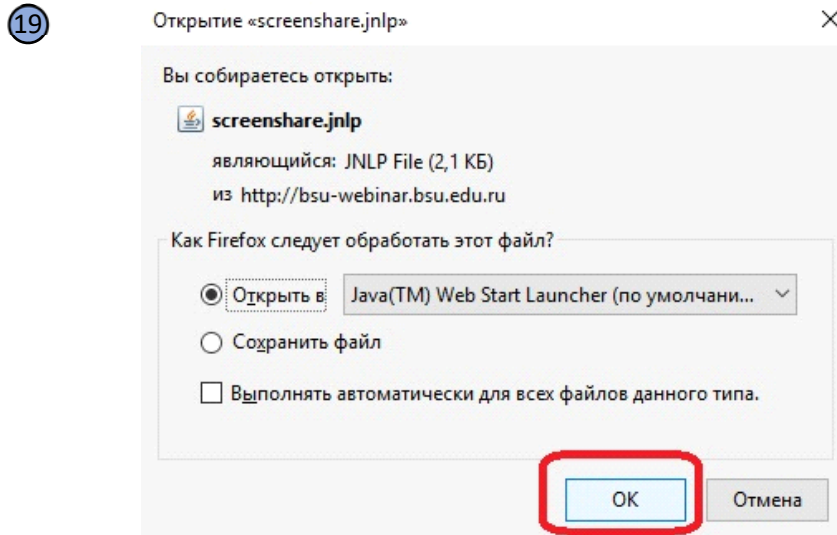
19

Открытие «screenshare.jnlp»

×

Вы собираетесь открыть:

screenshare.jnlp

являющийся: JNLP File (2,1 КБ)

из http://bsu-webinar.bsu.edu.ru

Как Firefox следует обработать этот файл?

Открыть в Java(TM) Web Start Launcher (по умолчани...

Сохранить файл

Выполнять автоматически для всех файлов данного типа.

OK

Отмена